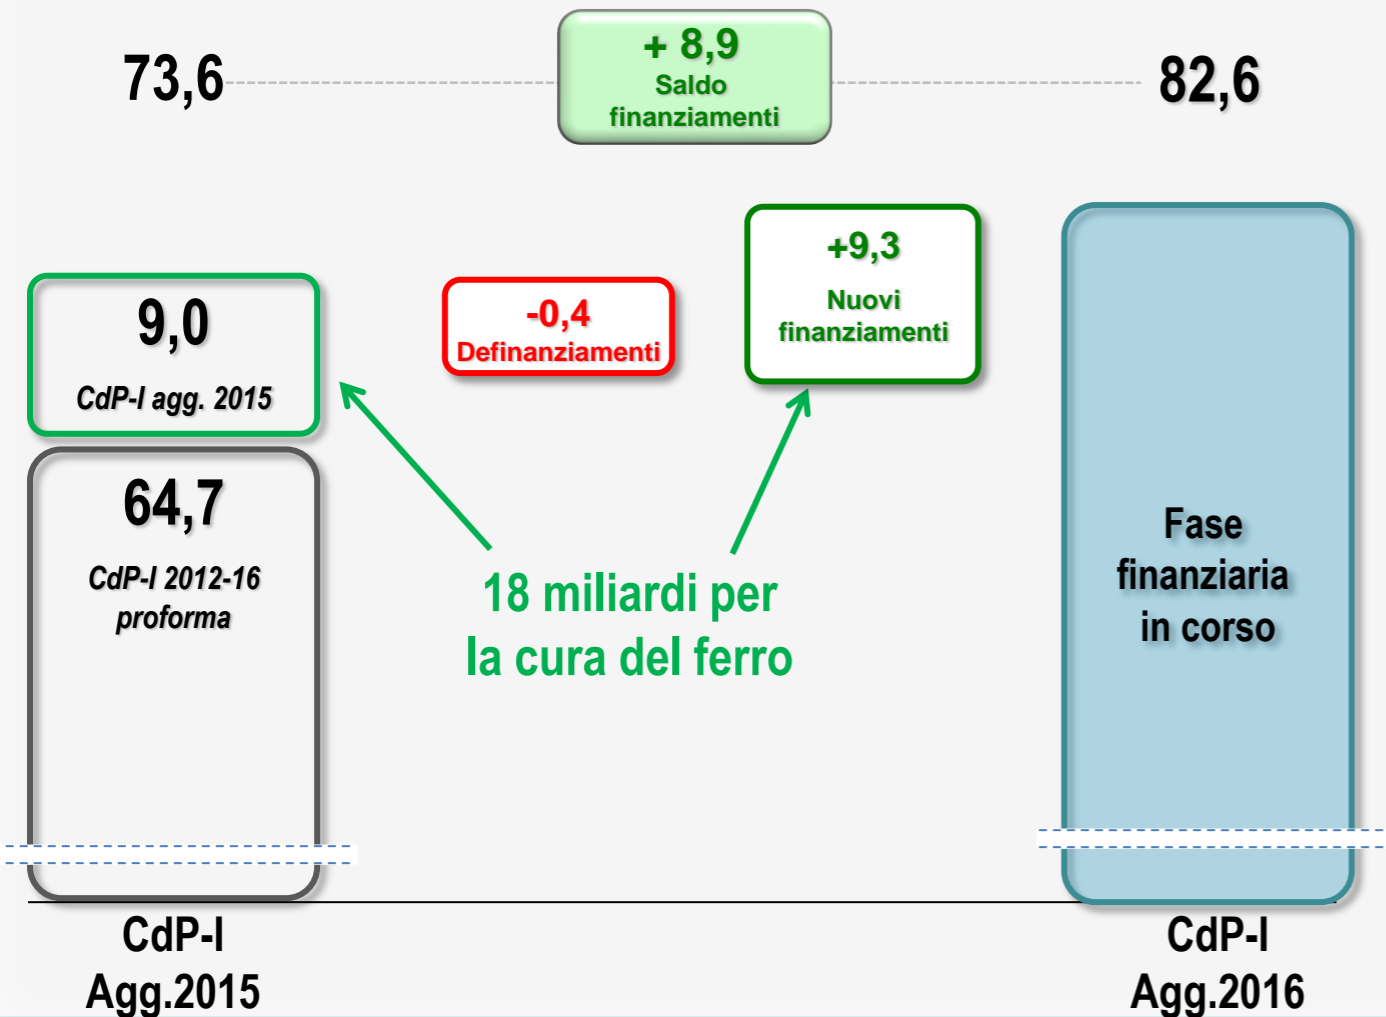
73,6

+ 8,9
Saldo finanziamenti

82,6

9,0
CdP-I agg. 2015

-0,4
Definanziamenti

+9,3
Nuovi finanziamenti

64,7
CdP-I 2012-16 proforma

18 miliardi per la cura del ferro

Fase finanziaria in corso

CdP-I Agg.2015

CdP-I Agg.2016